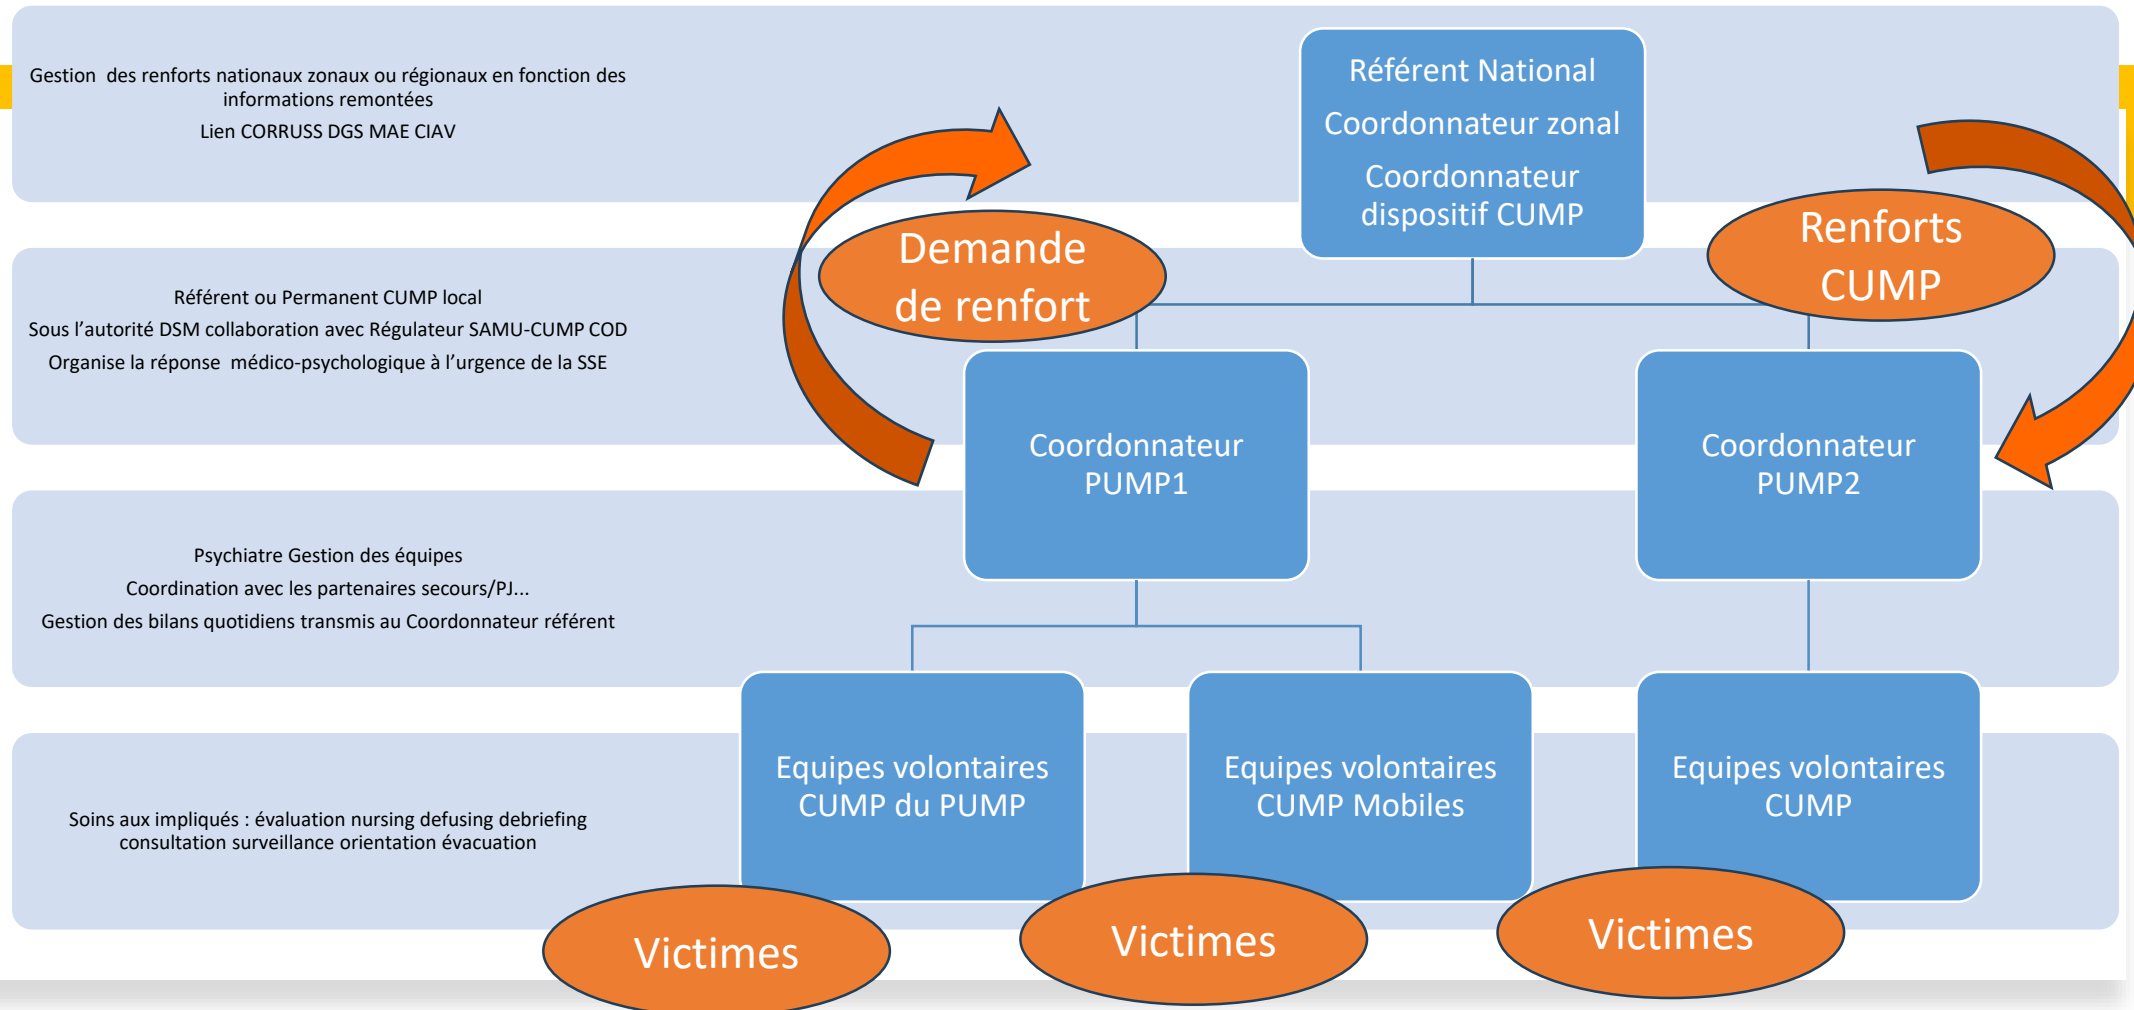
Gestion des renforts nationaux zonaux ou régionaux en fonction des informations remontées

Lien CORRUSS DGS MAE CIAV

Référent National

Coordonnateur zonal

Coordonnateur dispositif CUMP

Demande de renfort

Renforts CUMP

Référent ou Permanent CUMP local

Sous l'autorité DSM collaboration avec Régulateur SAMU-CUMP COD

Organise la réponse médico-psychologique à l'urgence de la SSE

Coordonnateur PUMP1

Coordonnateur PUMP2

Psychiatre Gestion des équipes

Coordination avec les partenaires secours/PJ...

Gestion des bilans quotidiens transmis au Coordonnateur référent

Soins aux impliqués : évaluation nursing defusing debriefing consultation surveillance orientation évacuation

Equipes volontaires CUMP du PUMP

Equipes volontaires CUMP Mobiles

Equipes volontaires CUMP

Victimes

Victimes

Victimes